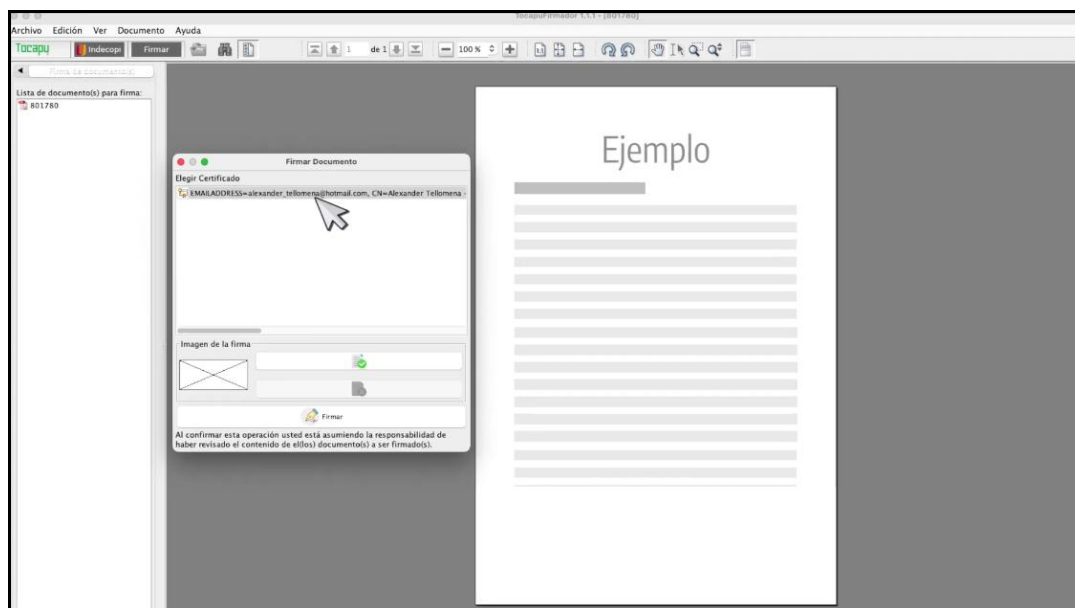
TocapuFirmador 1.1.1 - [801780]

Archivo Edición Ver Documento Ayuda

Tocapu Indecopi Firmar 1 de 1 100 %

Firma de documento(s)

Lista de documento(s) para firma:
801780

Firmar Documento

Elegir Certificado

EMAILADDRESS=alexander_tellomena@hotmail.com, CN=Alexander Tellomena

Imagen de la firma

Firmar

Al confirmar esta operación usted está asumiendo la responsabilidad de haber revisado el contenido de el(los) documento(s) a ser firmado(s).

Ejemplo